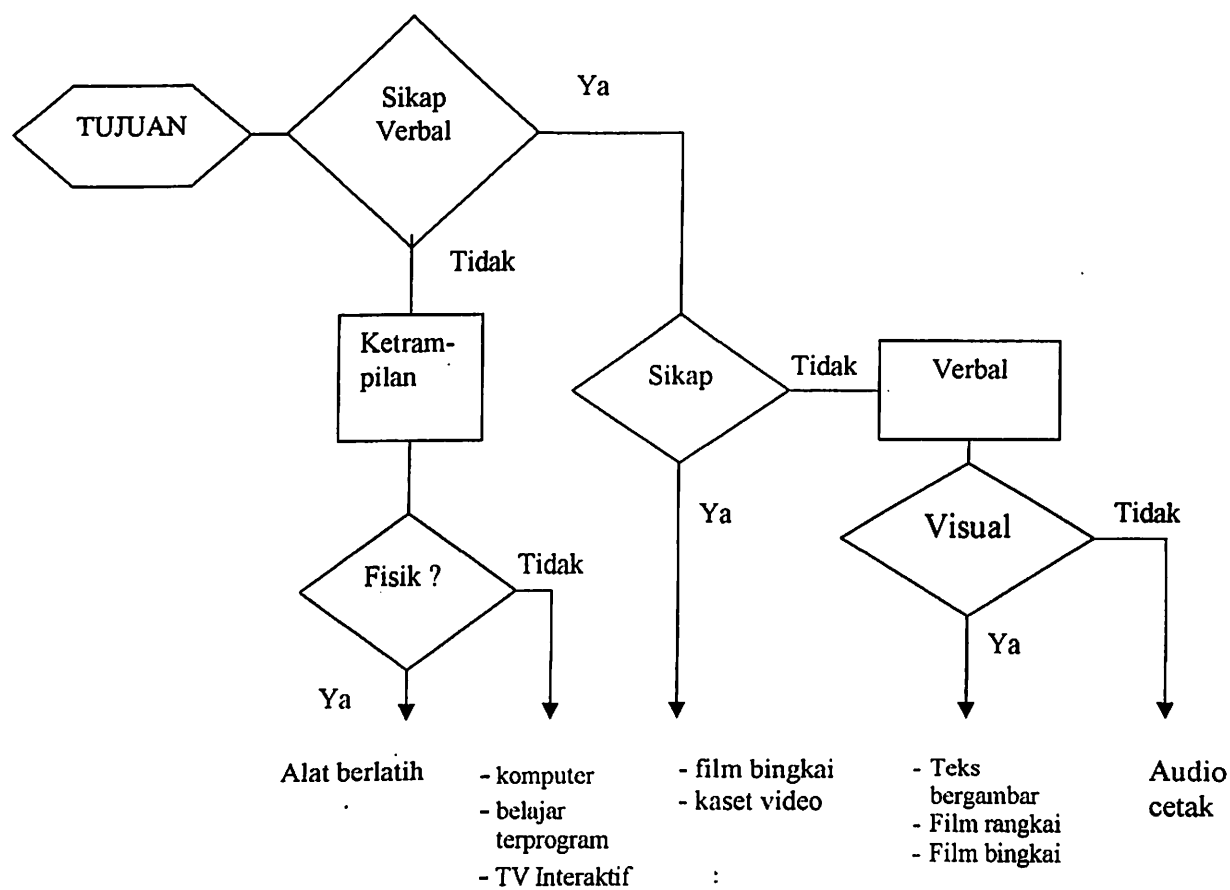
TUJUAN

Sikap Verbal

Ya

Tidak

Ketrampilan

Sikap

Tidak

Verbal

Ya

Visual

Tidak

Fisik ?

Tidak

Ya

Ya

Alat berlatih

- komputer
- belajar terprogram
- TV Interaktif

- film bingkai
- kaset video

- Teks bergambar
- Film rangkai
- Film bingkai

Audio cetak